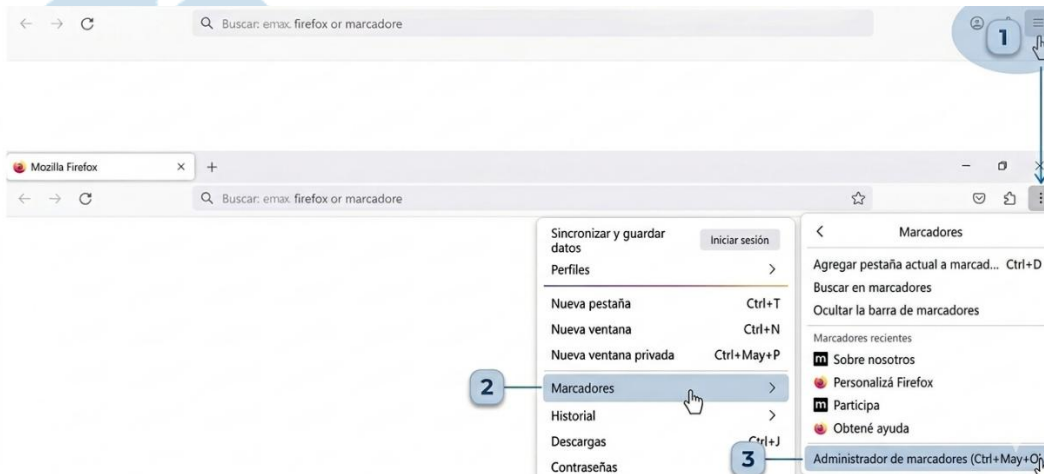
Buscar: emax. firefox or marcadore

1

Mozilla Firefox

Buscar: emax. firefox or marcadore

Sincronizar y guardar datos
Iniciar sesión
Perfiles
Nueva pestaña Ctrl+T
Nueva ventana Ctrl+N
Nueva ventana privada Ctrl+May+P
2
Marcadores
Historial
Descargas Ctrl+J
Contraseñas

Marcadores
Agregar pestaña actual a marcad... Ctrl+D
Buscar en marcadores
Ocultar la barra de marcadores
Marcadores recientes
Sobre nosotros
Personalizá Firefox
Participa
Obtené ayuda
3
Administrador de marcadores (Ctrl+May+O)